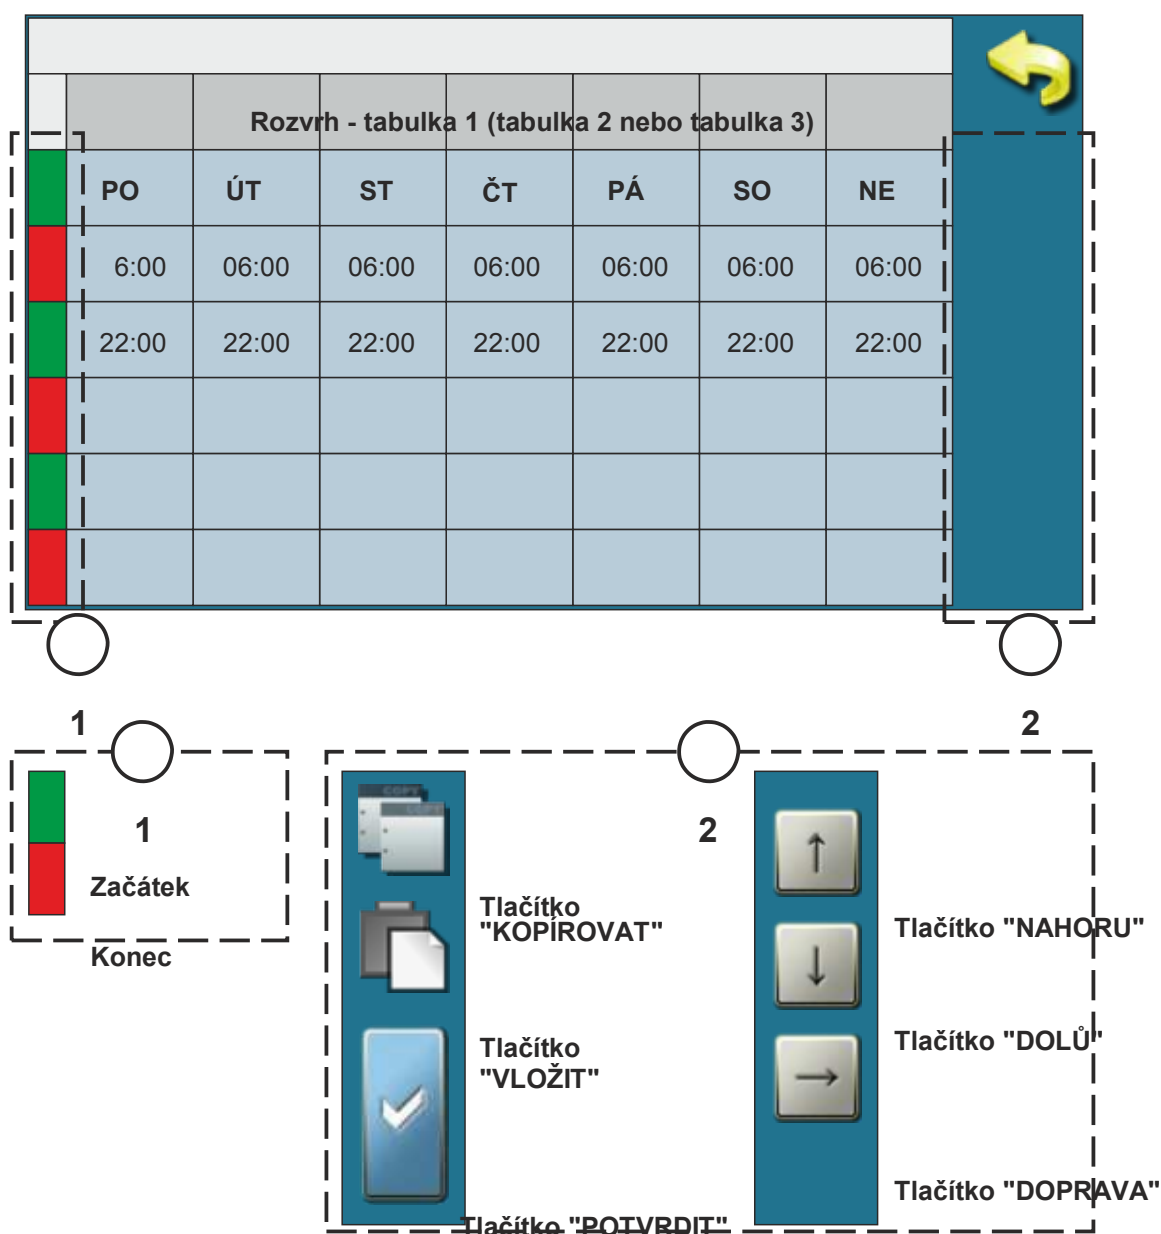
Rozvrh - tabulka 1 (tabulka 2 nebo tabulka 3)

| PO | ÚT | ST | ČT | PÁ | SO | NE |
|---|---|---|---|---|---|---|
| 6:00 | 06:00 | 06:00 | 06:00 | 06:00 | 06:00 | 06:00 |
| 22:00 | 22:00 | 22:00 | 22:00 | 22:00 | 22:00 | 22:00 |
| | | | | | | |
| | | | | | | |
| | | | | | | |

1

2

1

Začátek

Konec

COPY

2

Tlačítko "KOPÍROVAT"

Tlačítko "VLOŽIT"

Tlačítko "POTVRDIT"

Tlačítko "NAHORU"

Tlačítko "DOLŮ"

Tlačítko "DOPRAVA"